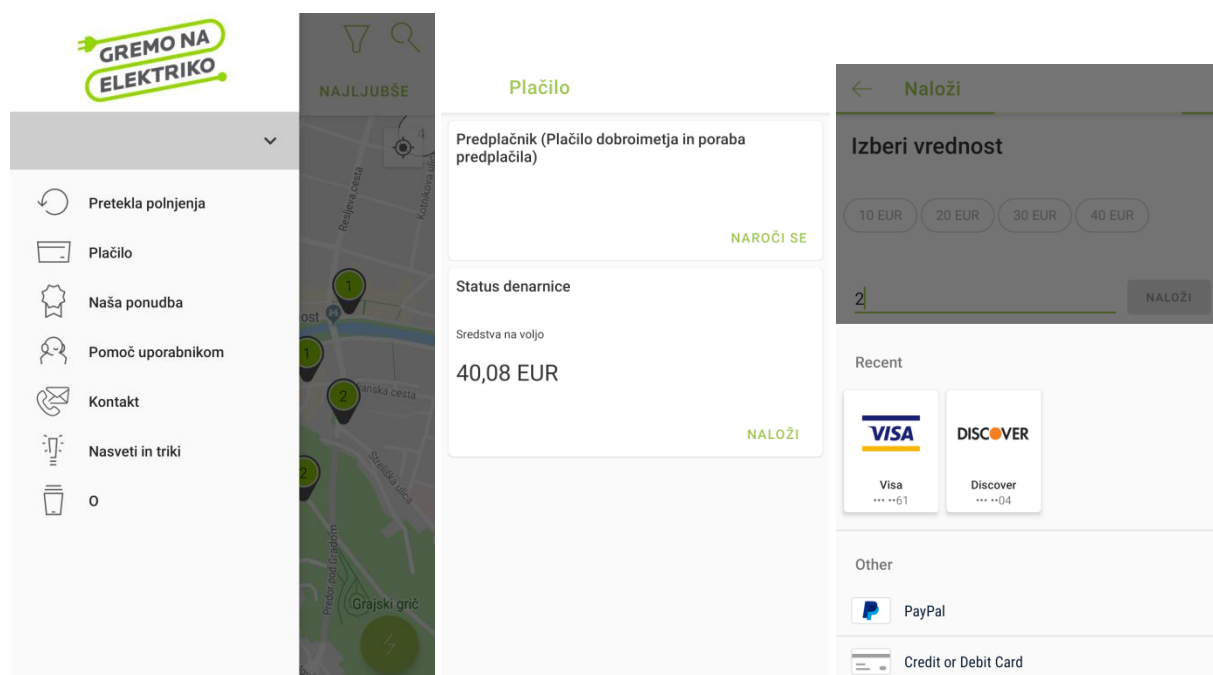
GREMO NA ELEKTRIKO

Pretekla polnjenja
Plačilo
Naša ponudba
Pomoč uporabnikom
Kontakt
Nasveti in triki
O

NAJLJUBŠE

Resljeva cesta
Kotnikova
ost
1
1
2
2
anska cesta
Streliška ulica
Predor pod gradom
Grajski grič

Plačilo

Predplačnik (Plačilo dobroimetja in poraba predplačila)

NAROČI SE

Status denarnice

Sredstva na voljo

40,08 EUR

NALOŽI

Naloži

Izberi vrednost

10 EUR
20 EUR
30 EUR
40 EUR

2

NALOŽI

Recent

VISA
Visa
•••• ••61

DISCOVER
Discover
•••• ••04

Other

PayPal

Credit or Debit Card